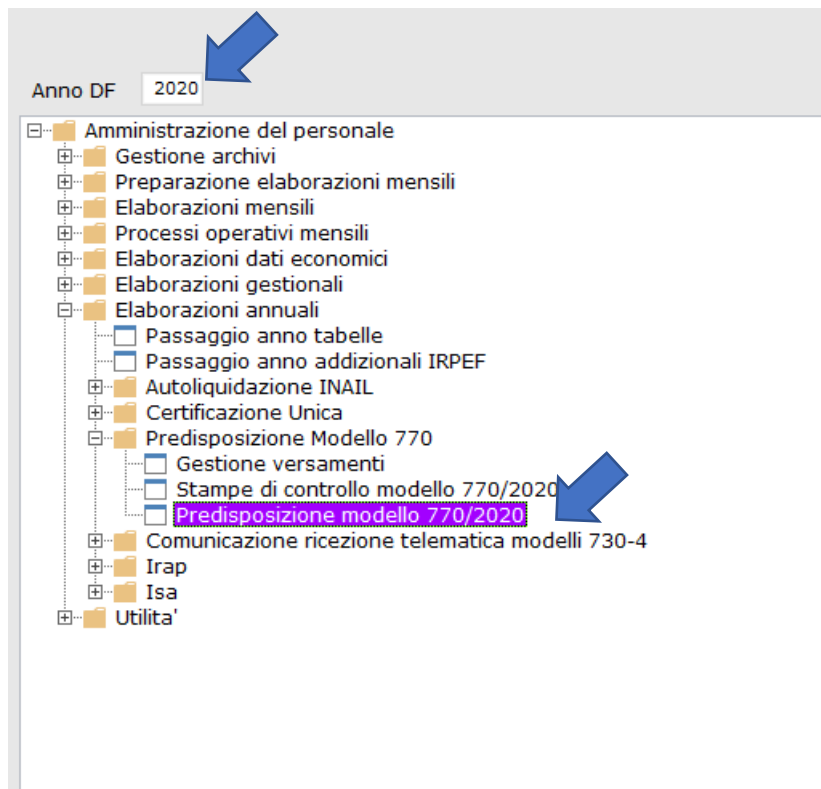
Anno DF 2020

Amministrazione del personale
Gestione archivi
Preparazione elaborazioni mensili
Elaborazioni mensili
Processi operativi mensili
Elaborazioni dati economici
Elaborazioni gestionali
Elaborazioni annuali
Passaggio anno tabelle
Passaggio anno addizionali IRPEF
Autoliquidazione INAIL
Certificazione Unica
Predisposizione Modello 770
Gestione versamenti
Stampe di controllo modello 770/2020
Predisposizione modello 770/2020
Comunicazione ricezione telematica modelli 730-4
Irap
Isa
Utilita'